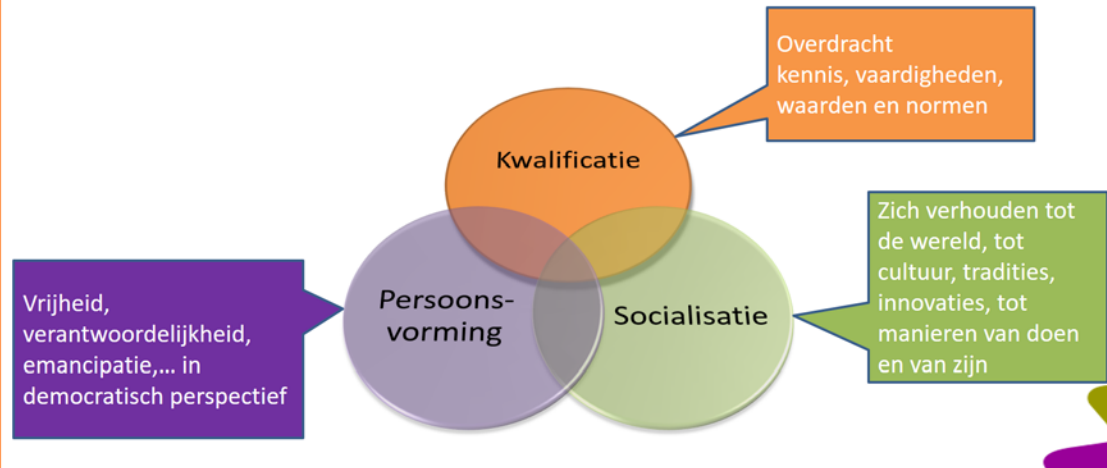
Overdracht
kennis, vaardigheden, waarden en normen

Kwalificatie

Zich verhouden tot de wereld, tot cultuur, tradities, innovaties, tot manieren van doen en van zijn

Vrijheid, verantwoordelijkheid, emancipatie,… in democratisch perspectief

Persoonsvorming

Socialisatie